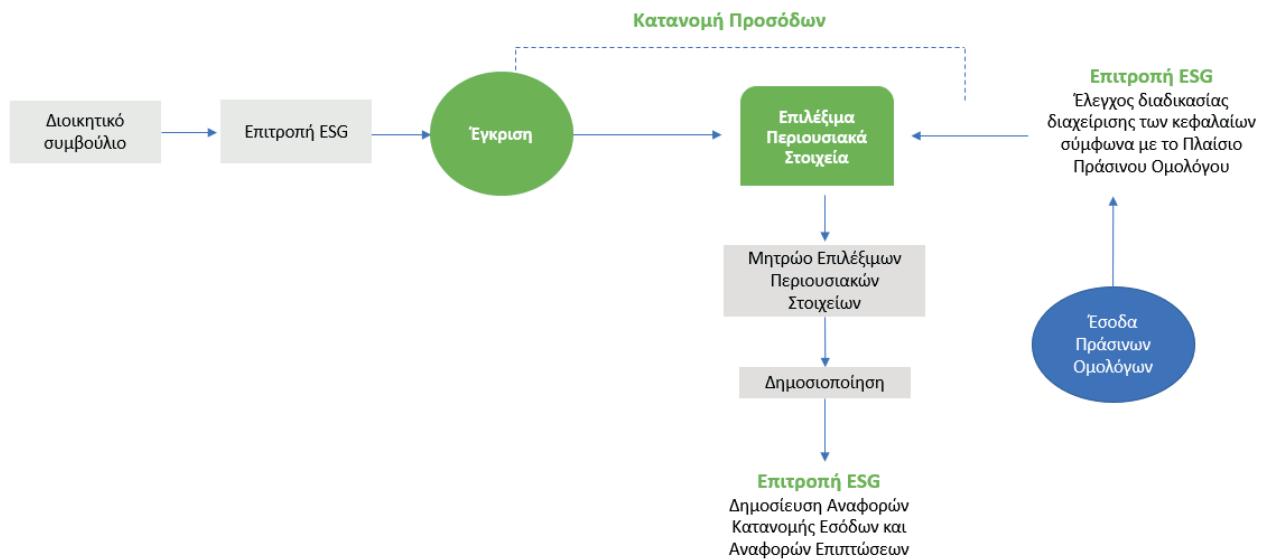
Κατανομή Προσόδων

Διοικητικό συμβούλιο

Επιτροπή ESG

Έγκριση

Επιλέξιμα Περιουσιακά Στοιχεία

Επιτροπή ESG
Έλεγχος διαδικασίας διαχείρισης των κεφαλαίων σύμφωνα με το Πλαίσιο Πράσινου Ομολόγου

Μητρώο Επιλέξιμων Περιουσιακών Στοιχείων

Έσοδα Πράσινων Ομολόγων

Δημοσιοποίηση

Επιτροπή ESG
Δημοσίευση Αναφορών Κατανομής Εσόδων και Αναφορών Επιπτώσεων